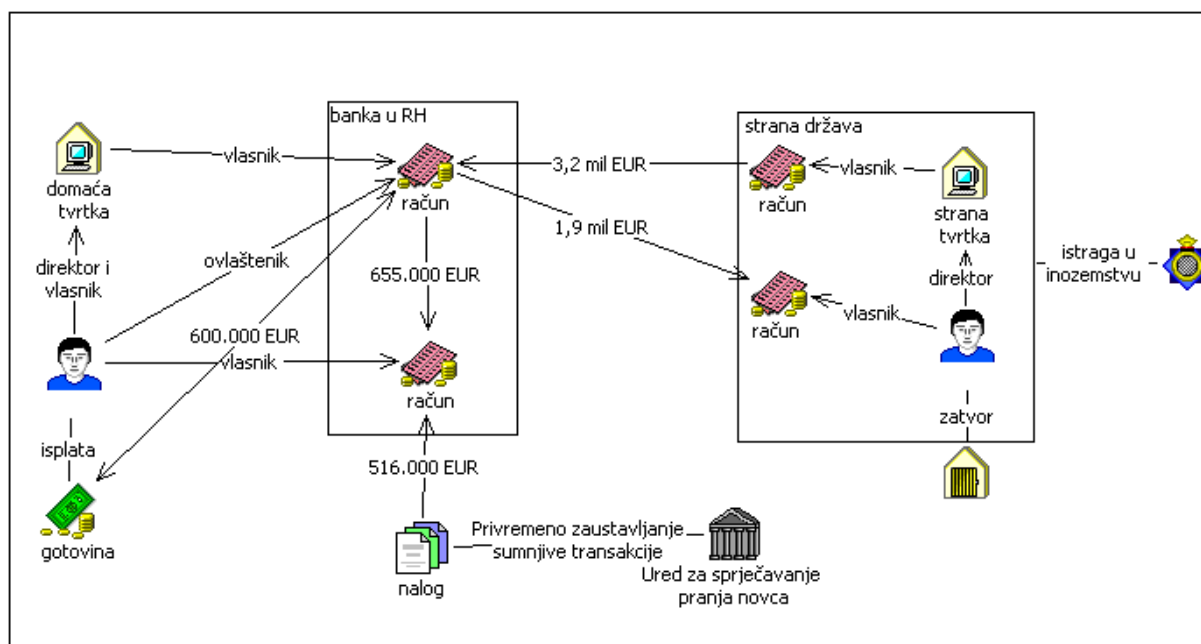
banka u RH

strana država

domaća tvrtka

vlasnik

račun

3,2 mil EUR

račun

vlasnik

strana tvrtka

1,9 mil EUR

direktor i vlasnik

ovlaštenik

655.000 EUR

direktor

istraga u inozemstvu

račun

vlasnik

600.000 EUR

vlasnik

račun

zatvor

isplata

516.000 EUR

gotovina

Privremeno zaustavljanje sumnjive transakcije

nalog

Ured za sprječavanje pranja novca